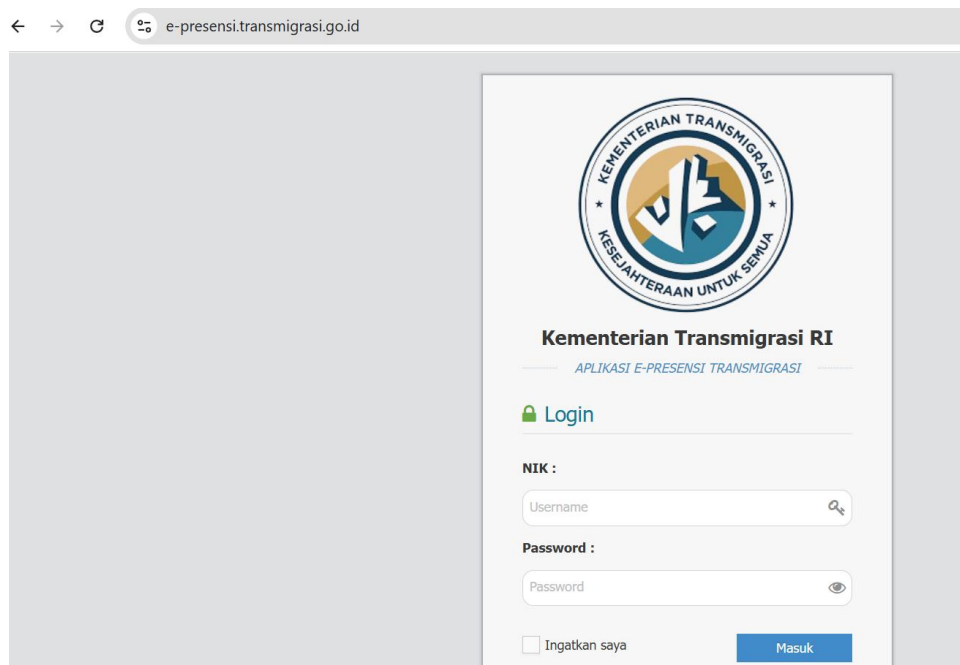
e-presensi.transmigrasi.go.id

KEMENTERIAN TRANSMIGRASI
KESEJAHTERAAN UNTUK SEMUA

Kementerian Transmigrasi RI

APLIKASI E-PRESENSI TRANSMIGRASI

Login

NIK :

Username

Password :

Password

Ingatkan saya

Masuk